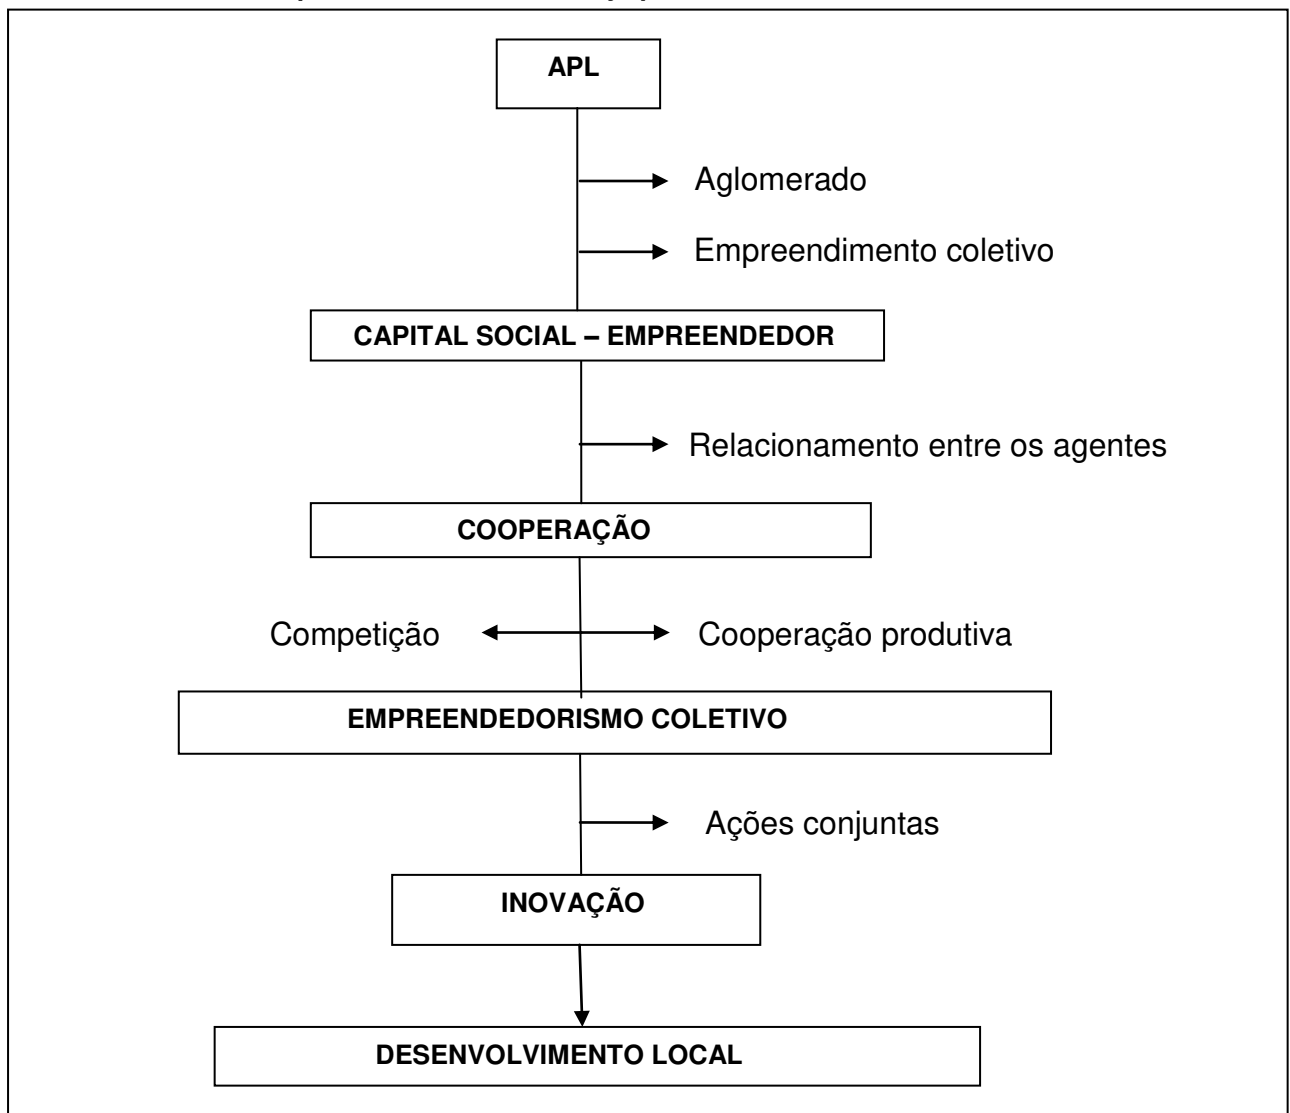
APL

Aglomerado

Empreendimento coletivo

CAPITAL SOCIAL – EMPREENDEDOR

Relacionamento entre os agentes

COOPERAÇÃO

Competição

Cooperação produtiva

EMPREENDEDORISMO COLETIVO

Ações conjuntas

INOVAÇÃO

DESENVOLVIMENTO LOCAL